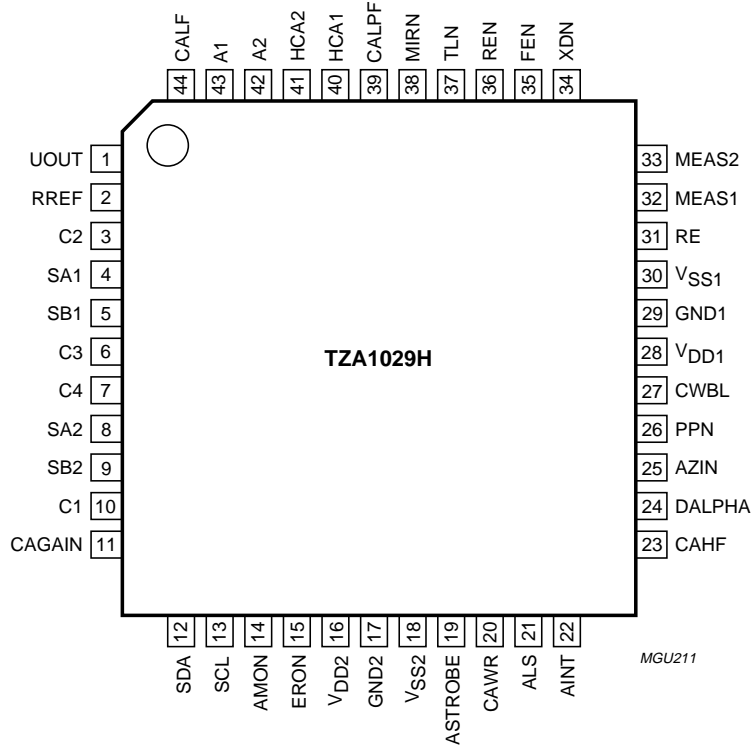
CALF 44
A1 43
A2 42
HCA2 41
HCA1 40
CALPF 39
MIRN 38
TLN 37
REN 36
FEN 35
XDN 34

UOUT 1
RREF 2
C2 3
SA1 4
SB1 5
C3 6
C4 7
SA2 8
SB2 9
C1 10
CAGAIN 11

33 MEAS2
32 MEAS1
31 RE
30 $V_{SS1}$
29 GND1
28 $V_{DD1}$
27 CWBL
26 PPN
25 AZIN
24 DALPHA
23 CAHF

TZA1029H

12 SDA
13 SCL
14 AMON
15 ERON
16 $V_{DD2}$
17 GND2
18 $V_{SS2}$
19 ASTROBE
20 CAWR
21 ALS
22 AINT

MGU211